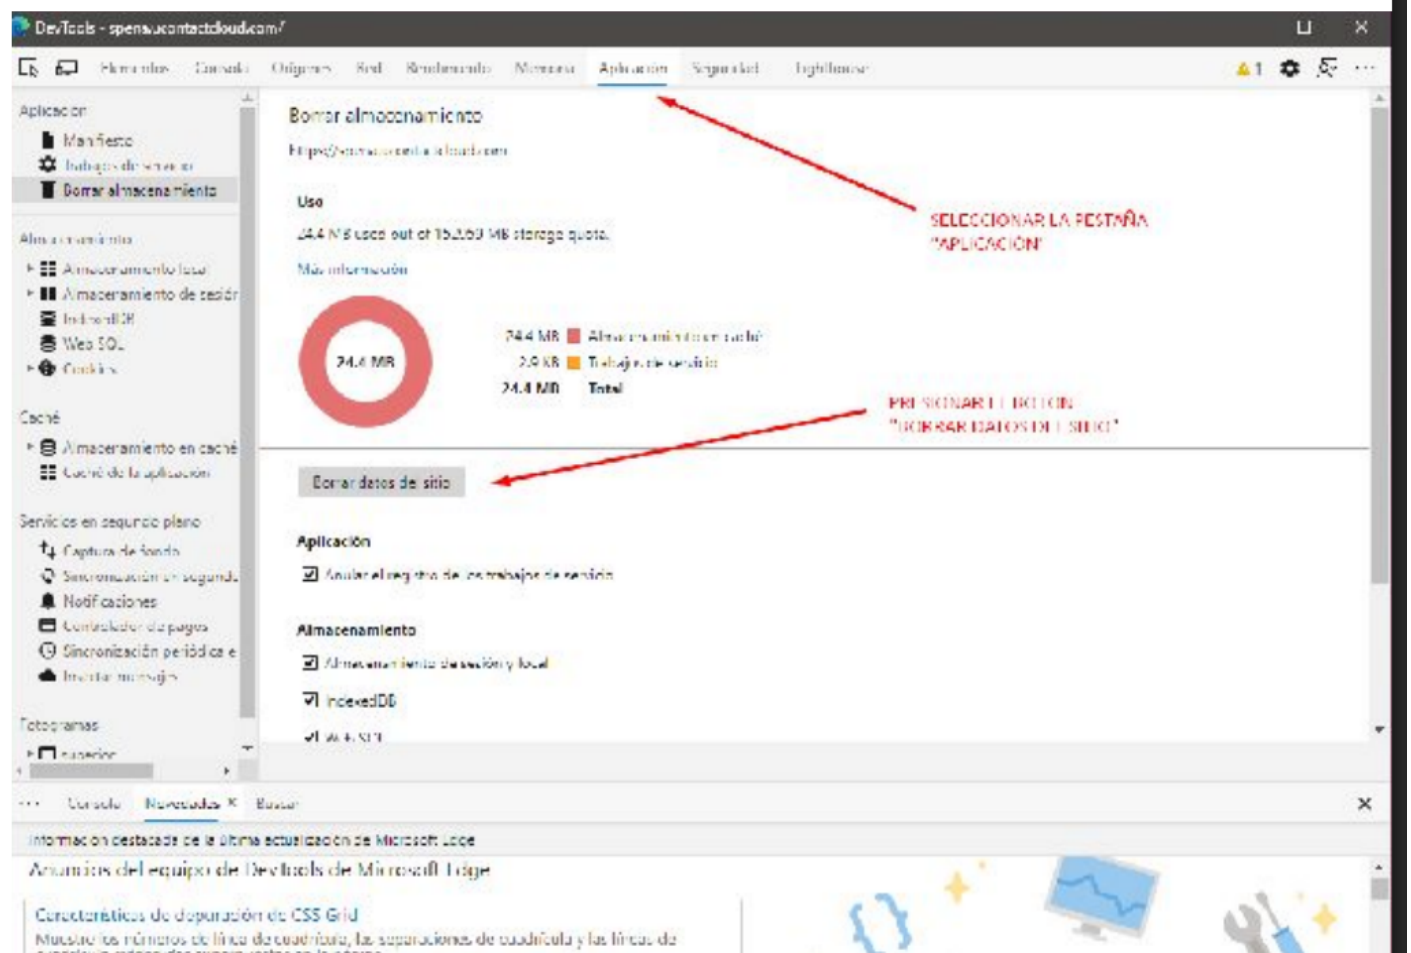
DevTools - spenaucontactcloud.com/

Elementos Consola Orígenes Red Rendimiento Memoria Aplicación Seguridad Lighthouse

1

Aplicación
Manifiesto
Trabajos de servicio
Borrar almacenamiento

Almacenamiento
Almacenamiento local
Almacenamiento de sesión
IndexedDB
Web SQL
Cookies

Caché
Almacenamiento en caché
Caché de la aplicación

Servicios en segundo plano
Captura de fondo
Sincronización en segundo
Notificaciones
Controlador de pagos
Sincronización periódica e
Insertar mensajes

Fotogramas
superior

Borrar almacenamiento
https://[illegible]

Uso
24.4 MB used out of 15,2.69 MB storage quota.
Más información

24.4 MB
24.4 MB Almacenamiento en caché
2.9 KB Trabajos de servicio
24.4 MB Total

SELECCIONAR LA PESTAÑA "APLICACIÓN"

PRESIONAR EL BOTÓN "BORRAR DATOS DEL SITIO"

Borrar datos de sitio

Aplicación
Anular el registro de los trabajos de servicio

Almacenamiento
Almacenamiento de sesión y local
IndexedDB
Web SQL

Consola Novedades × Buscar

Información destacada de la última actualización de Microsoft Edge
Anuncios del equipo de DevTools de Microsoft Edge

Características de depuración de CSS Grid
Muestre los números de línea de cuadrícula, las separaciones de cuadrícula y las líneas de